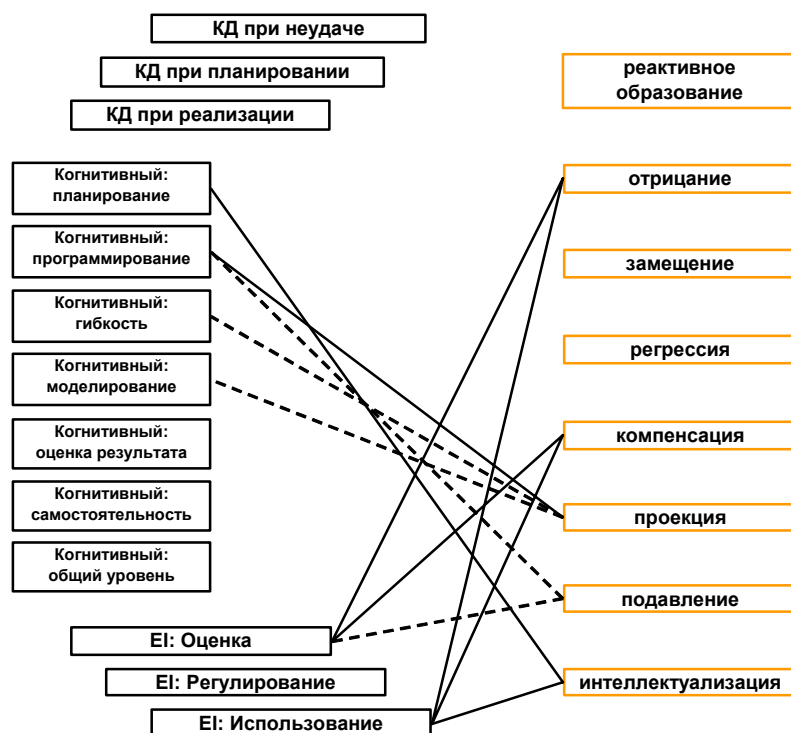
КД при неудаче

КД при планировании

КД при реализации

Когнитивный: планирование

Когнитивный: программирование

Когнитивный: гибкость

Когнитивный: моделирование

Когнитивный: оценка результата

Когнитивный: самостоятельность

Когнитивный: общий уровень

EI: Оценка

EI: Регулирование

EI: Использование

реактивное образование

отрицание

замещение

регрессия

компенсация

проекция

подавление

интеллектуализация